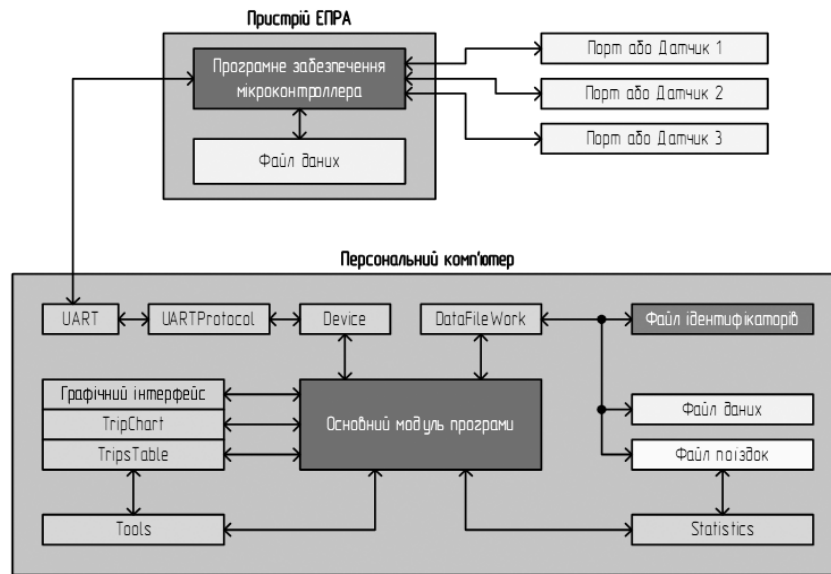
Пристрій ЕПРА

Програмне забезпечення мікроконтроллера

Файл даних

Порт або Датчик 1

Порт або Датчик 2

Порт або Датчик 3

Персональний комп'ютер

UART

UARTProtocol

Device

DataFileWork

Файл ідентифікаторів

Графічний інтерфейс

TripChart

TripsTable

Основний модуль програми

Файл даних

Файл поїздок

Tools

Statistics